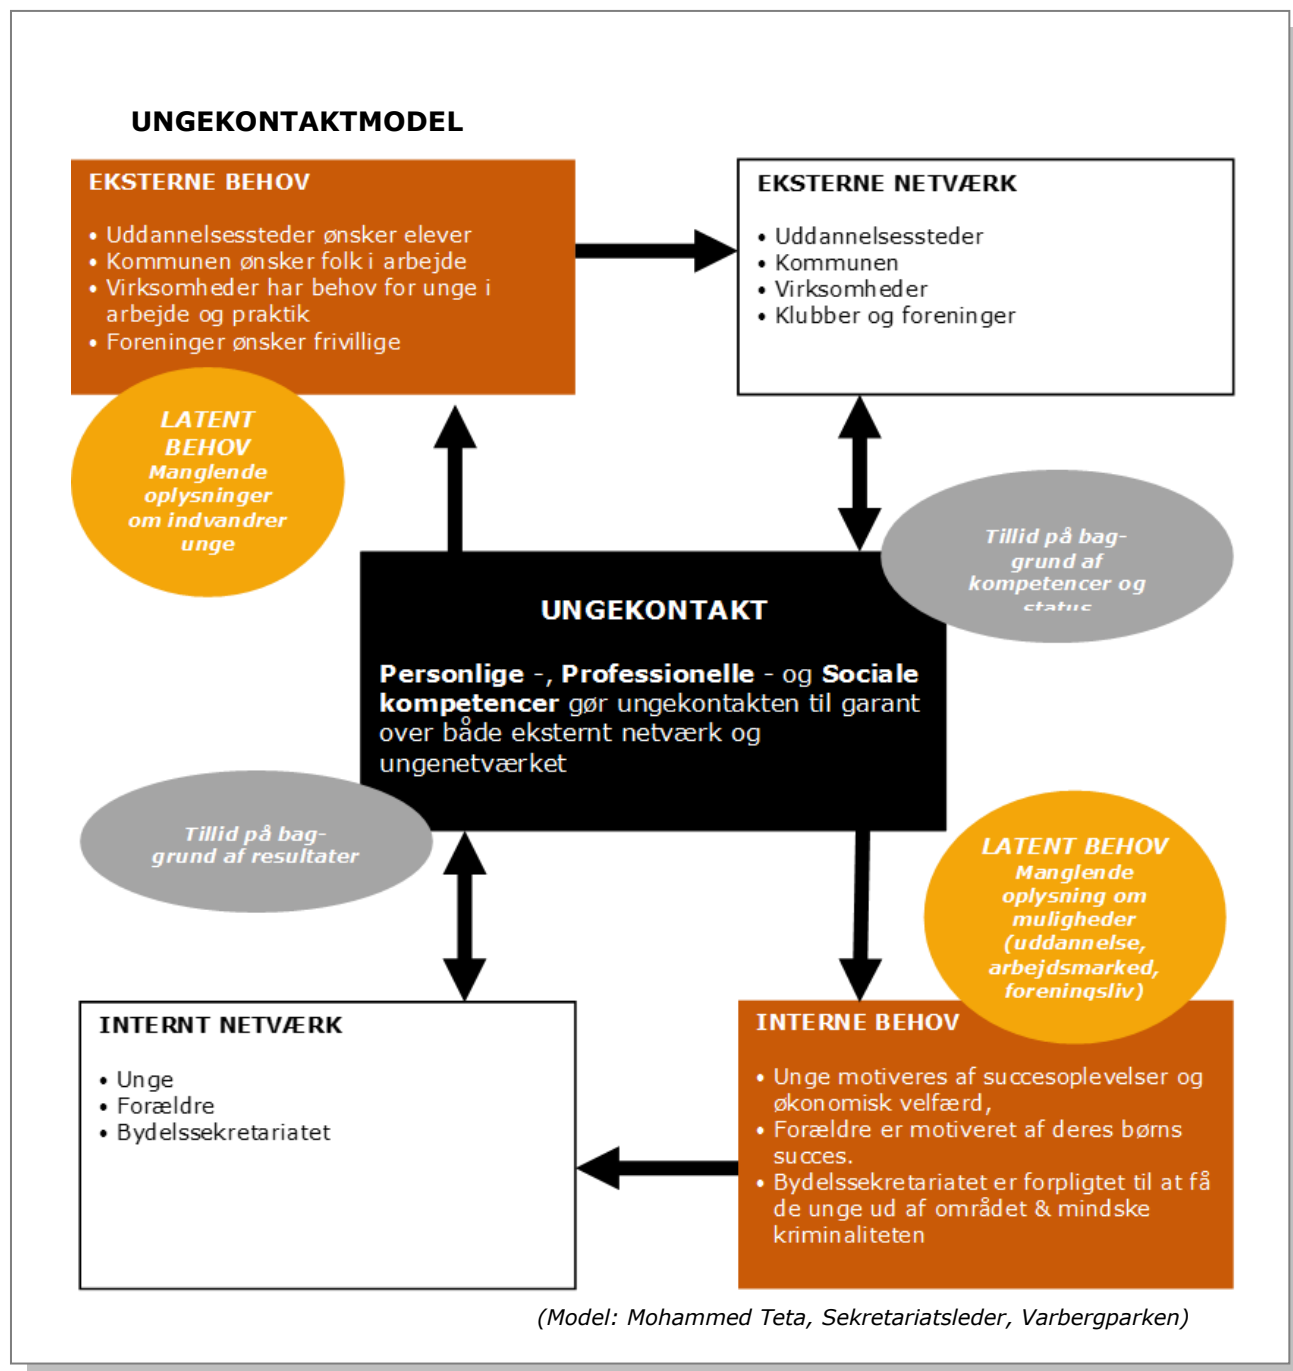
UNGEKONTAKTMODEL

EKSTERNE BEHOV

• Uddannelsessteder ønsker elever
• Kommunen ønsker folk i arbejde
• Virksomheder har behov for unge i arbejde og praktik
• Foreninger ønsker frivillige

EKSTERNE NETVÆRK

• Uddannelsessteder
• Kommunen
• Virksomheder
• Klubber og foreninger

LATENT BEHOV
Manglende oplysninger om indvandrer unge

Tillid på baggrund af kompetencer og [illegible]

UNGEKONTAKT

Personlige -, Professionelle - og Sociale kompetencer gør ungekontakten til garant over både eksternt netværk og ungenetværket

Tillid på baggrund af resultater

LATENT BEHOV
Manglende oplysning om muligheder (uddannelse, arbejdsmarked, foreningsliv)

INTERNT NETVÆRK

• Unge
• Forældre
• Bydelssekretariatet

INTERNE BEHOV

• Unge motiveres af succesoplevelser og økonomisk velfærd,
• Forældre er motiveret af deres børns succes.
• Bydelssekretariatet er forpligtet til at få de unge ud af området & mindske kriminaliteten

(Model: Mohammed Teta, Sekretariatsleder, Varbergparken)